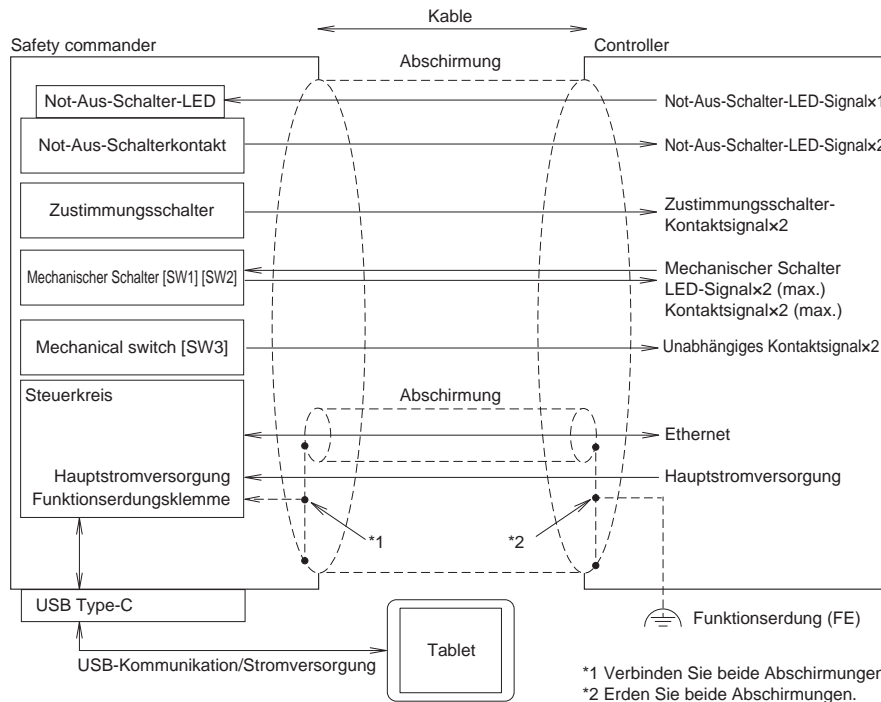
Kable

Safety commander

Abschirmung

Controller

Not-Aus-Schalter-LED

Not-Aus-Schalter-LED-Signal×1

Not-Aus-Schalterkontakt

Not-Aus-Schalter-LED-Signal×2

Zustimmungsschalter

Zustimmungsschalter-Kontaktsignal×2

Mechanischer Schalter [SW1] [SW2]

Mechanischer Schalter LED-Signal×2 (max.) Kontaktsignal×2 (max.)

Mechanical switch [SW3]

Unabhängiges Kontaktsignal×2

Steuerkreis

Abschirmung

Ethernet

Hauptstromversorgung

Hauptstromversorgung

Funktionserdungsklemme

*1

*2

USB Type-C

Funktionserdung (FE)

Tablet

USB-Kommunikation/Stromversorgung

*1 Verbinden Sie beide Abschirmunger

*2 Erden Sie beide Abschirmungen.